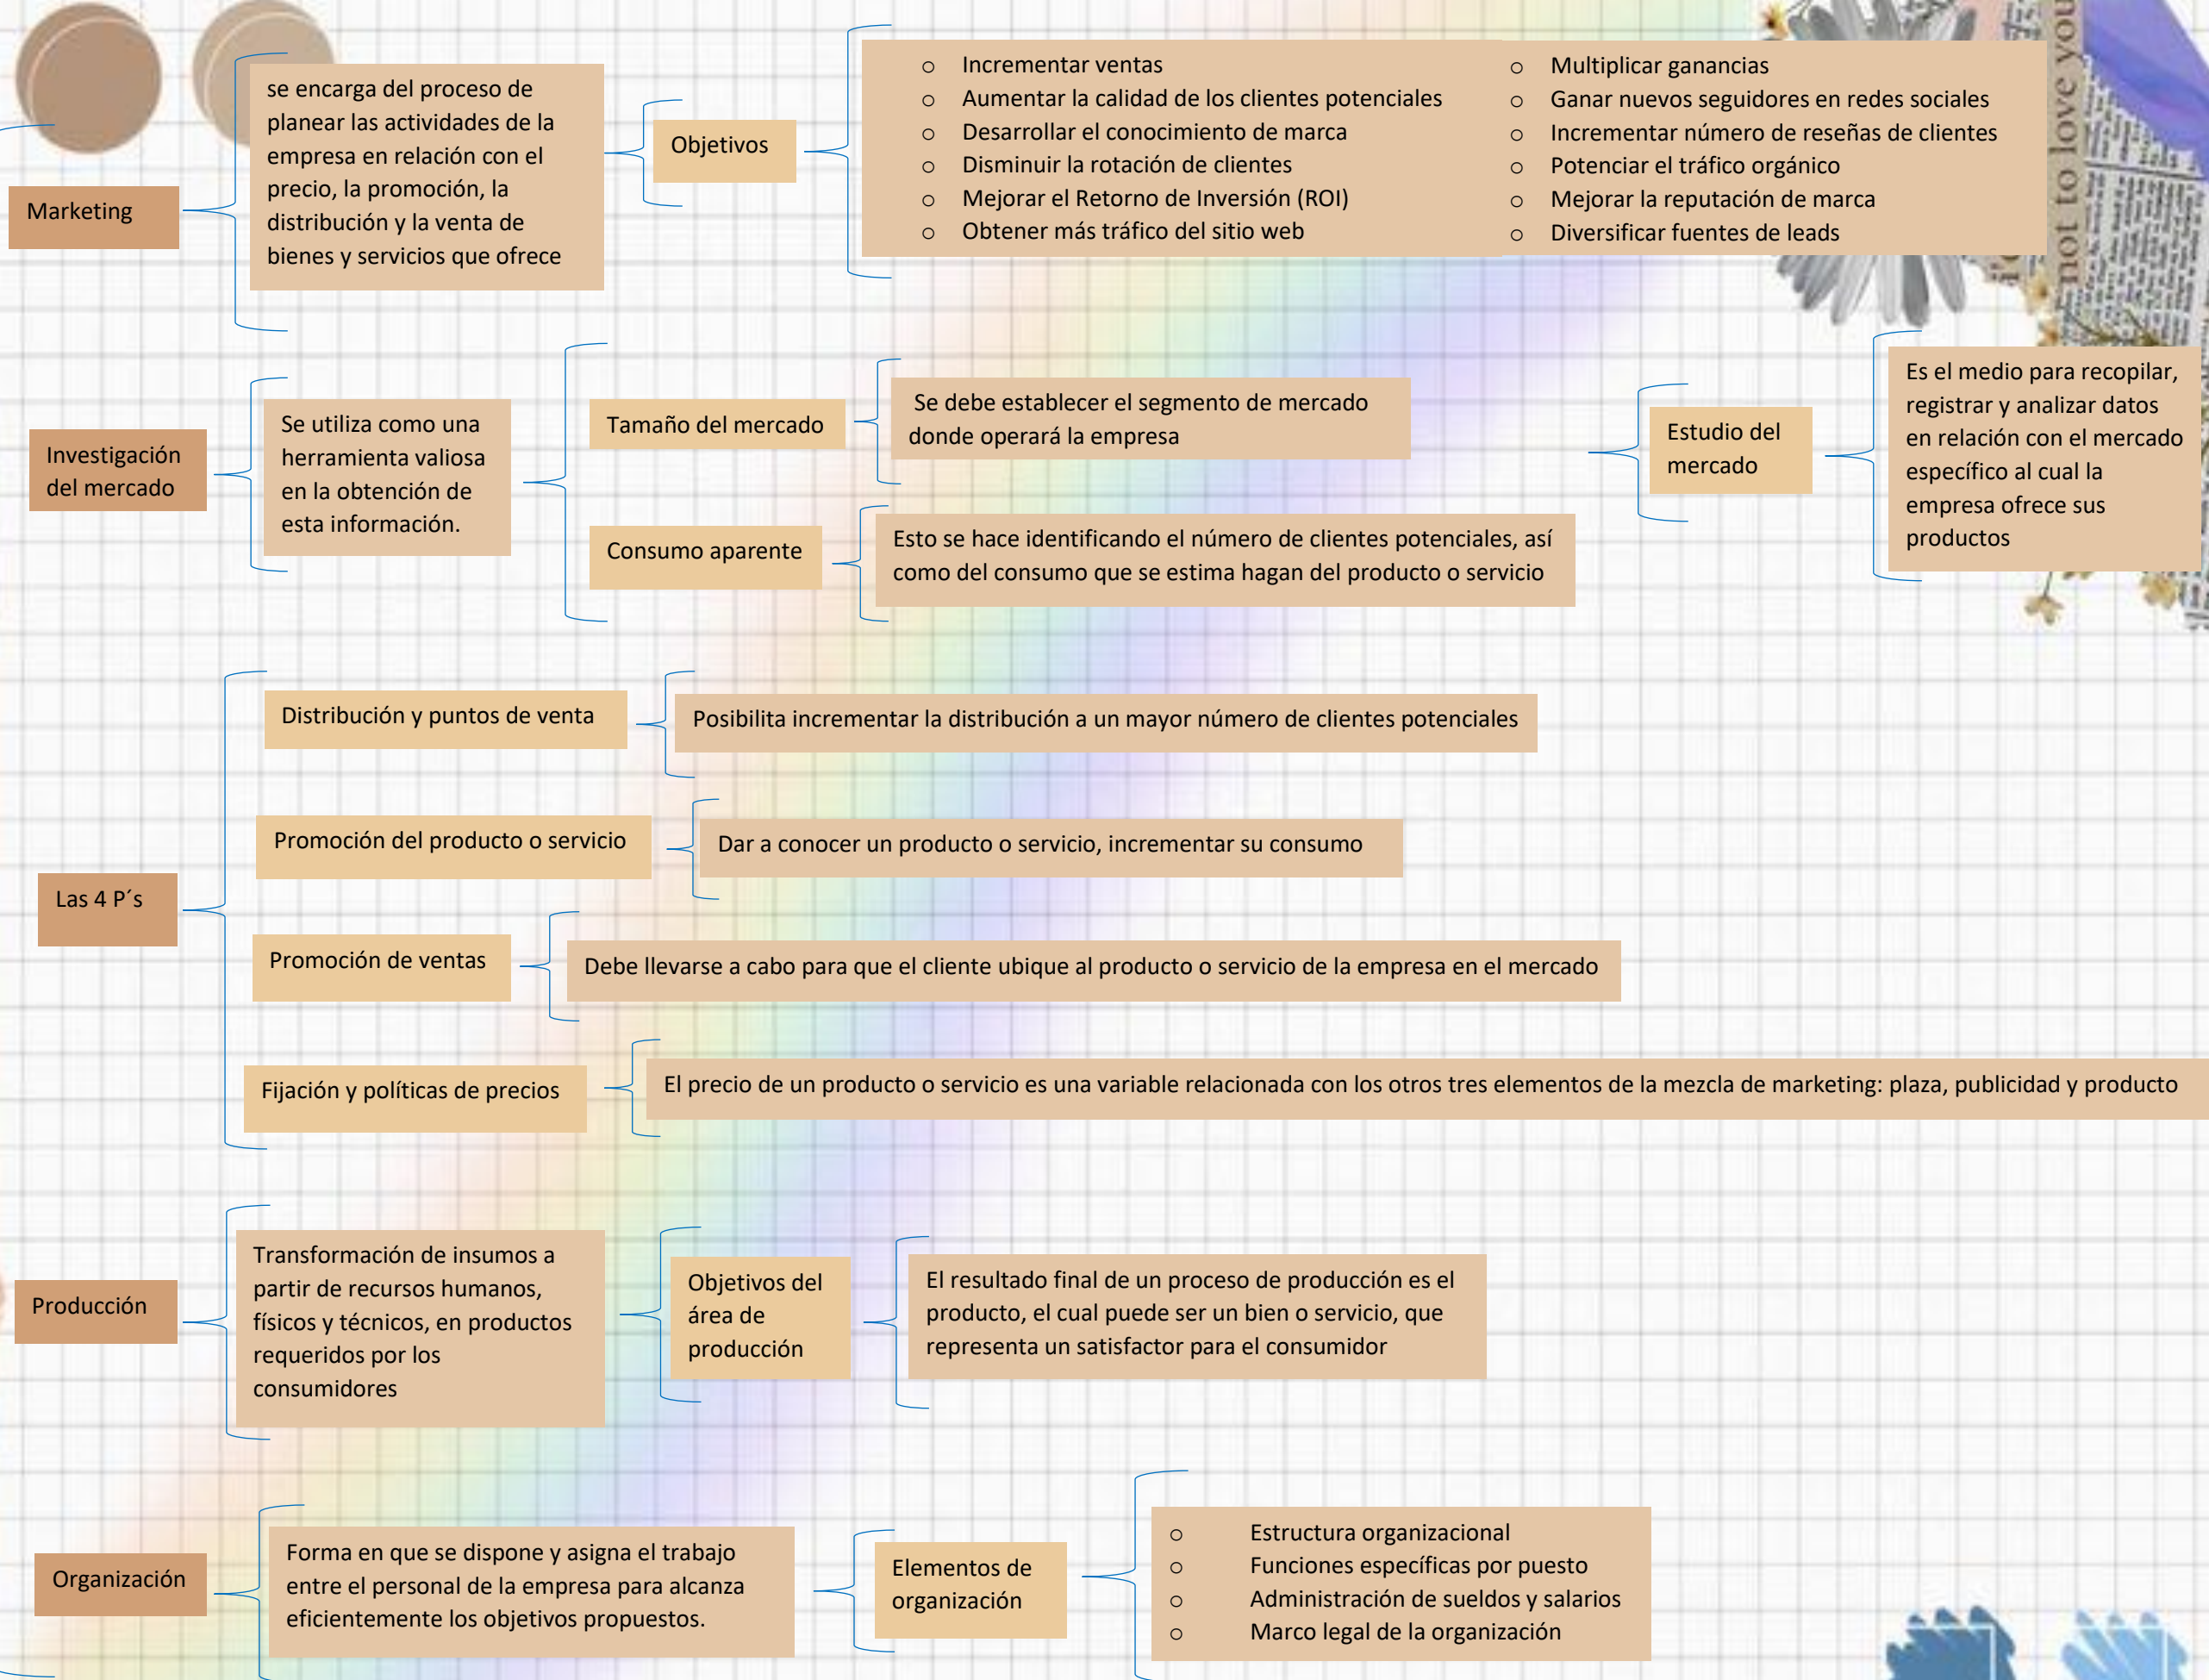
Marketing

se encarga del proceso de planear las actividades de la empresa en relación con el precio, la promoción, la distribución y la venta de bienes y servicios que ofrece

Objetivos

- Incrementar ventas
- Aumentar la calidad de los clientes potenciales
- Desarrollar el conocimiento de marca
- Disminuir la rotación de clientes
- Mejorar el Retorno de Inversión (ROI)
- Obtener más tráfico del sitio web

- Multiplicar ganancias
- Ganar nuevos seguidores en redes sociales
- Incrementar número de reseñas de clientes
- Potenciar el tráfico orgánico
- Mejorar la reputación de marca
- Diversificar fuentes de leads

not to love you

Investigación del mercado

Se utiliza como una herramienta valiosa en la obtención de esta información.

Tamaño del mercado

Se debe establecer el segmento de mercado donde operará la empresa

Consumo aparente

Esto se hace identificando el número de clientes potenciales, así como del consumo que se estima hagan del producto o servicio

Estudio del mercado

Es el medio para recopilar, registrar y analizar datos en relación con el mercado específico al cual la empresa ofrece sus productos

Las 4 P´s

Distribución y puntos de venta

Posibilita incrementar la distribución a un mayor número de clientes potenciales

Promoción del producto o servicio

Dar a conocer un producto o servicio, incrementar su consumo

Promoción de ventas

Debe llevarse a cabo para que el cliente ubique al producto o servicio de la empresa en el mercado

Fijación y políticas de precios

El precio de un producto o servicio es una variable relacionada con los otros tres elementos de la mezcla de marketing: plaza, publicidad y producto

Producción

Transformación de insumos a partir de recursos humanos, físicos y técnicos, en productos requeridos por los consumidores

Objetivos del área de producción

El resultado final de un proceso de producción es el producto, el cual puede ser un bien o servicio, que representa un satisfactor para el consumidor

Organización

Forma en que se dispone y asigna el trabajo entre el personal de la empresa para alcanza eficientemente los objetivos propuestos.

Elementos de organización

- Estructura organizacional
- Funciones específicas por puesto
- Administración de sueldos y salarios
- Marco legal de la organización